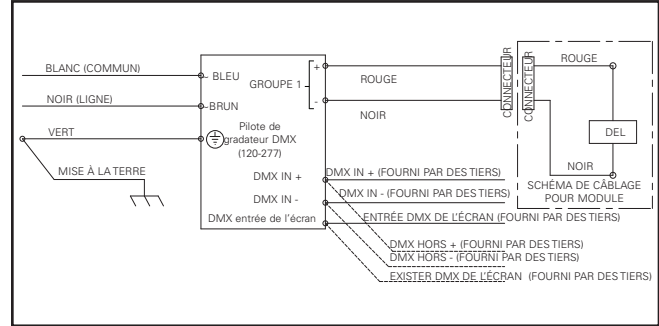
BLANC (COMMUN)
BLEU
GROUPE 1
+
-
ROUGE
NOIR (LIGNE)
BRUN
NOIR
VERT
Pilote de gradateur DMX (120-277)
MISE À LA TERRE
CONNECTEUR
CONNECTEUR
ROUGE
DEL
NOIR
SCHÉMA DE CÂBLAGE POUR MODULE
DMX IN +
DMX IN -
DMX entrée de l'écran
DMX IN + (FOURNI PAR DES TIERS)
DMX IN - (FOURNI PAR DES TIERS)
ENTRÉE DMX DE L'ÉCRAN (FOURNI PAR DES TIERS)
DMX HORS + (FOURNI PAR DES TIERS)
DMX HORS - (FOURNI PAR DES TIERS)
EXISTER DMX DE L'ÉCRAN (FOURNI PAR DES TIERS)